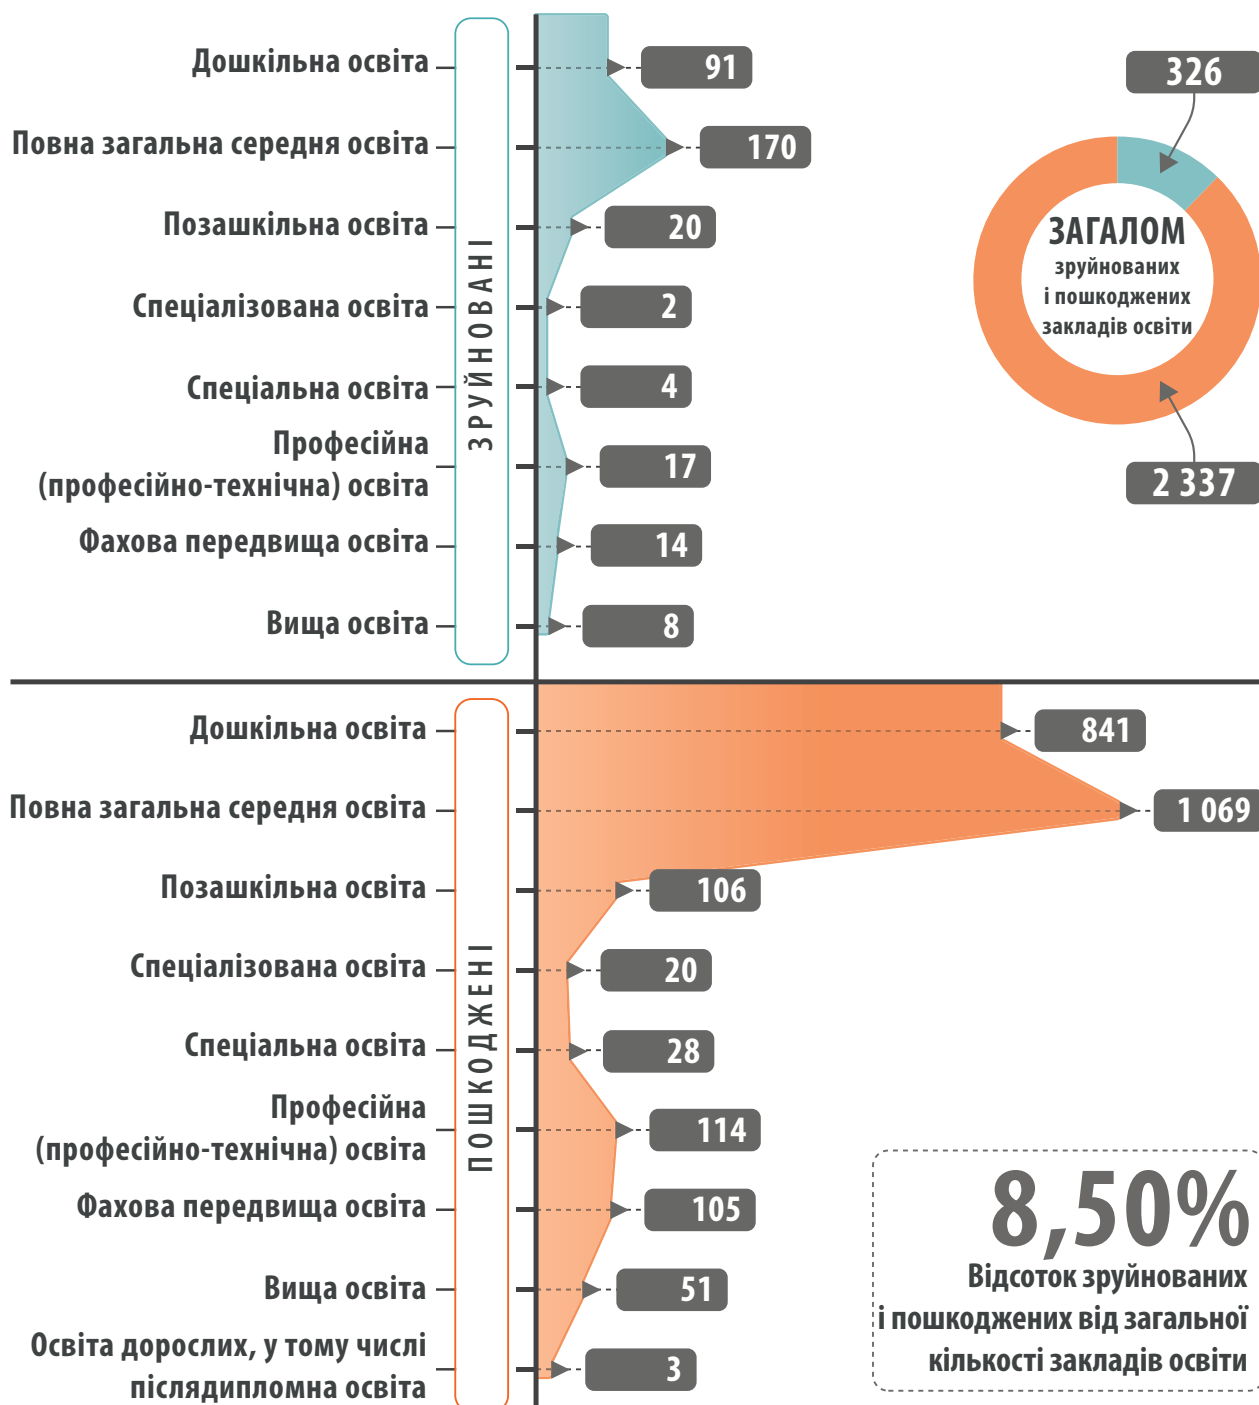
ЗРУЙНОВАНІ

Дошкільна освіта 91
Повна загальна середня освіта 170
Позашкільна освіта 20
Спеціалізована освіта 2
Спеціальна освіта 4
Професійна (професійно-технічна) освіта 17
Фахова передвища освіта 14
Вища освіта 8

326

ЗАГАЛОМ зруйнованих і пошкоджених закладів освіти

2 337

ПОШКОДЖЕНІ

Дошкільна освіта 841
Повна загальна середня освіта 1 069
Позашкільна освіта 106
Спеціалізована освіта 20
Спеціальна освіта 28
Професійна (професійно-технічна) освіта 114
Фахова передвища освіта 105
Вища освіта 51
Освіта дорослих, у тому числі післядипломна освіта 3

8,50%
Відсоток зруйнованих і пошкоджених від загальної кількості закладів освіти